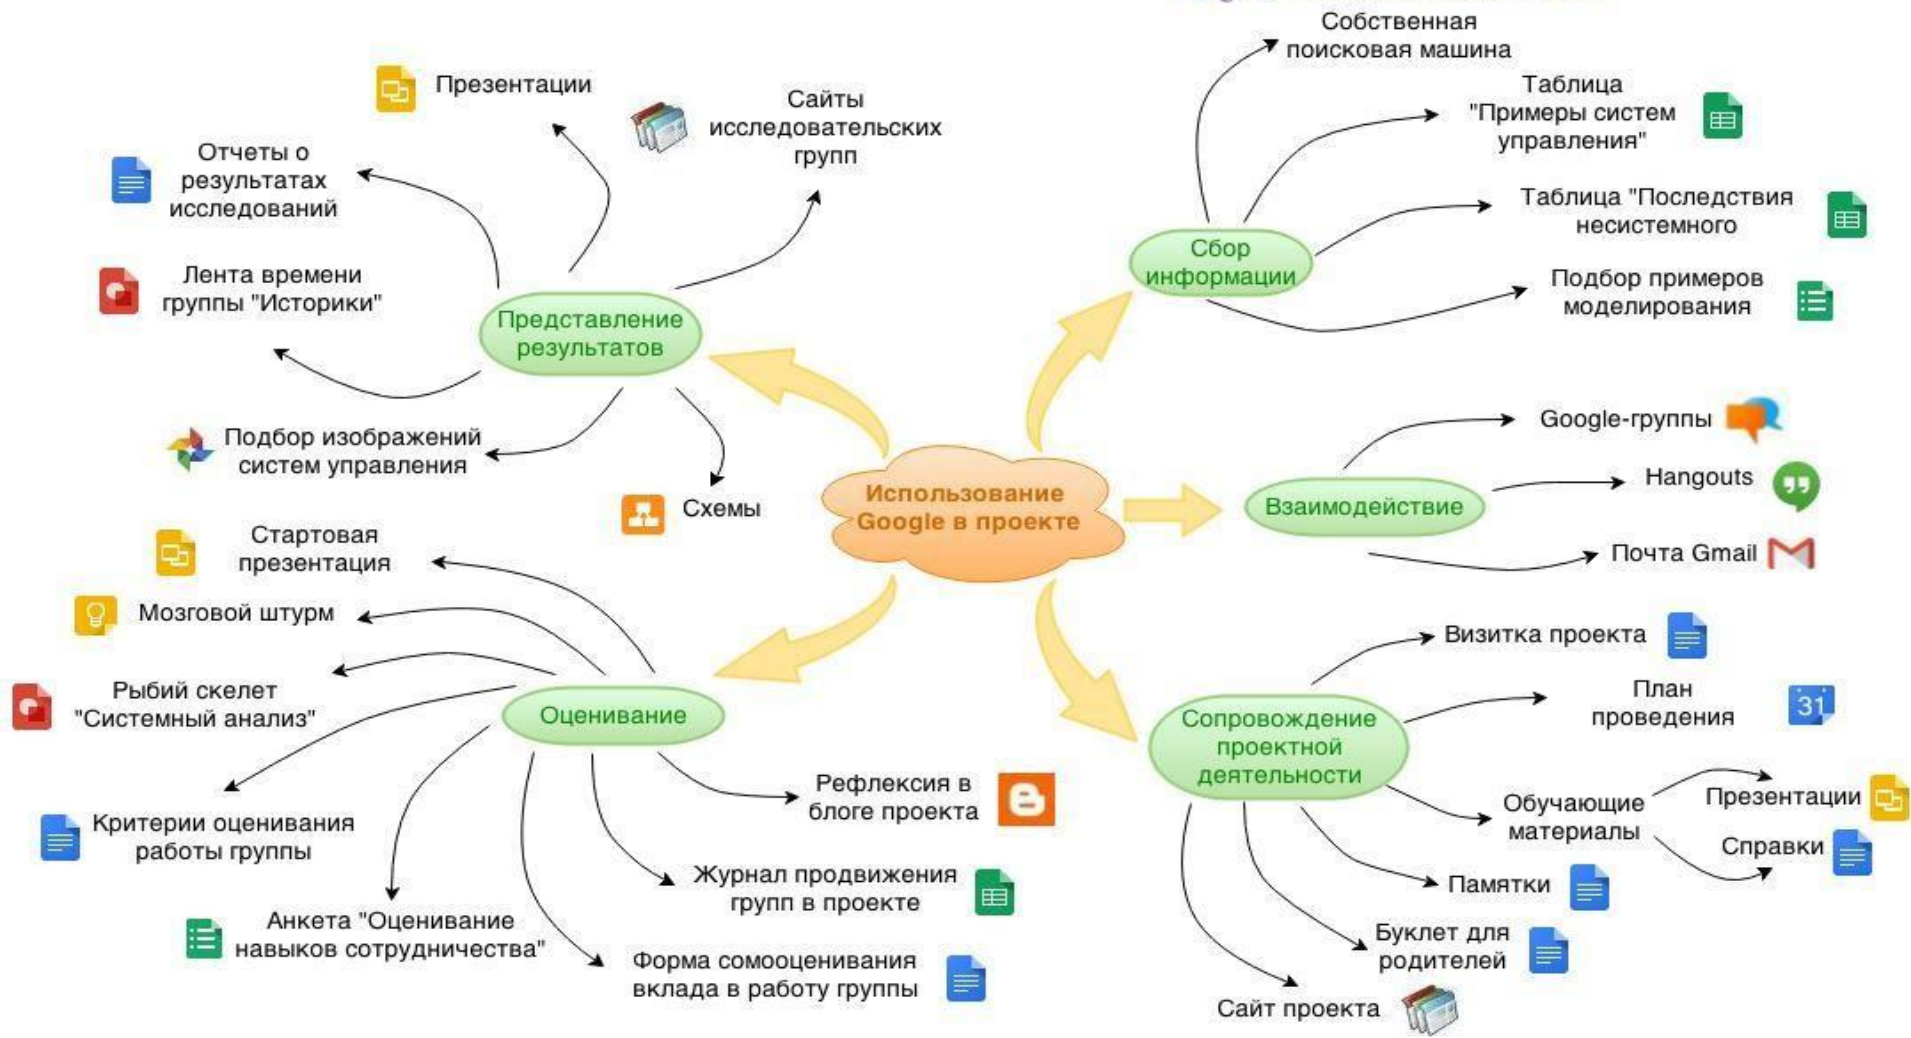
Использование Google в проекте

Представление результатов

Презентации

Сайты исследовательских групп

Отчеты о результатах исследований

Лента времени группы "Историки"

Подбор изображений систем управления

Схемы

Сбор информации

Собственная поисковая машина

Таблица "Примеры систем управления"

Таблица "Последствия несистемного

Подбор примеров моделирования

Взаимодействие

Google-группы

Hangouts

Почта Gmail

Сопровождение проектной деятельности

Визитка проекта

План проведения

31

Обучающие материалы

Презентации

Справки

Памятки

Буклет для родителей

Сайт проекта

Оценивание

Стартовая презентация

Мозговой штурм

Рыбий скелет "Системный анализ"

Критерии оценивания работы группы

Анкета "Оценивание навыков сотрудничества"

Форма сомооценивания вклада в работу группы

Журнал продвижения групп в проекте

Рефлексия в блоге проекта